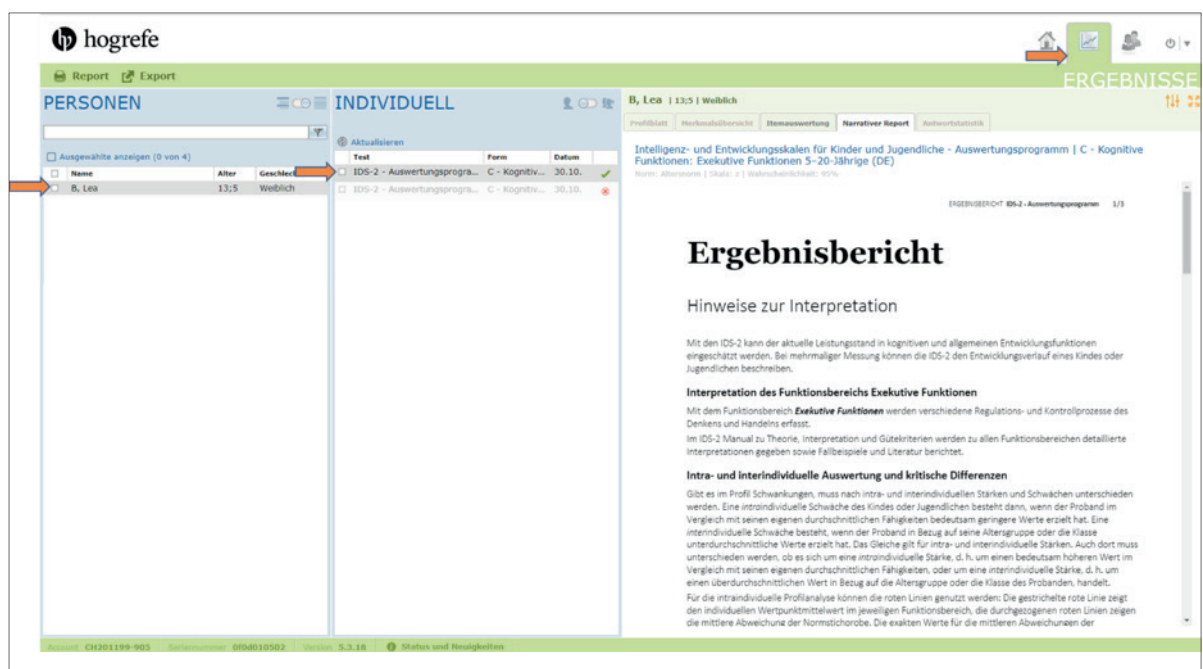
hogrefe

Report Export

ERGEBNISSE

PERSONEN

Ausgewählte anzeigen (0 von 4)

| | Name | Alter | Geschlecht |
|---|---|---|---|
| | B, Lea | 13;5 | Weiblich |

INDIVIDUELL

Aktualisieren

| | Test | Form | Datum | |
|---|---|---|---|---|
| | IDS-2 - Auswertungsprogra... | C - Kognitiv... | 30.10. | ✓ |
| | IDS-2 - Auswertungsprogra... | C - Kognitiv... | 30.10. | ⊗ |

B, Lea | 13;5 | Weiblich

Profilblatt Merkmalsübersicht Itemauswertung Narrativer Report Antwortstatistik

Intelligenz- und Entwicklungsskalen für Kinder und Jugendliche - Auswertungsprogramm | C - Kognitive Funktionen: Exekutive Funktionen 5–20-Jährige (DE)

Norm: Altersnorm | Skala: z | Wahrscheinlichkeit: 95%

ERGEBNISBERICHT IDS-2 - Auswertungsprogramm 1/3

Ergebnisbericht

Hinweise zur Interpretation

Mit den IDS-2 kann der aktuelle Leistungsstand in kognitiven und allgemeinen Entwicklungsfunktionen eingeschätzt werden. Bei mehrmaliger Messung können die IDS-2 den Entwicklungsverlauf eines Kindes oder Jugendlichen beschreiben.

Interpretation des Funktionsbereichs Exekutive Funktionen

Mit dem Funktionsbereich Exekutive Funktionen werden verschiedene Regulations- und Kontrollprozesse des Denkens und Handelns erfasst.
Im IDS-2 Manual zu Theorie, Interpretation und Gütekriterien werden zu allen Funktionsbereichen detaillierte Interpretationen gegeben sowie Fallbeispiele und Literatur berichtet.

Intra- und interindividuelle Auswertung und kritische Differenzen

Gibt es im Profil Schwankungen, muss nach intra- und interindividuellen Stärken und Schwächen unterschieden werden. Eine intraindividuelle Schwäche des Kindes oder Jugendlichen besteht dann, wenn der Proband im Vergleich mit seinen eigenen durchschnittlichen Fähigkeiten bedeutsam geringere Werte erzielt hat. Eine interindividuelle Schwäche besteht, wenn der Proband in Bezug auf seine Altersgruppe oder die Klasse unterdurchschnittliche Werte erzielt hat. Das Gleiche gilt für intra- und interindividuelle Stärken. Auch dort muss unterschieden werden, ob es sich um eine intraindividuelle Stärke, d. h. um einen bedeutsam höheren Wert im Vergleich mit seinen eigenen durchschnittlichen Fähigkeiten, oder um eine interindividuelle Stärke, d. h. um einen überdurchschnittlichen Wert in Bezug auf die Altersgruppe oder die Klasse des Probanden, handelt.
Für die intraindividuelle Profilanalyse können die roten Linien genutzt werden: Die gestrichelte rote Linie zeigt den individuellen Wertpunktmittelwert im jeweiligen Funktionsbereich, die durchgezogenen roten Linien zeigen die mittlere Abweichung der Normstichprobe. Die exakten Werte für die mittleren Abweichungen der

Account CH201199-905 Seriennummer 0f0d010502 Version 5.3.18 Status und Neuigkeiten